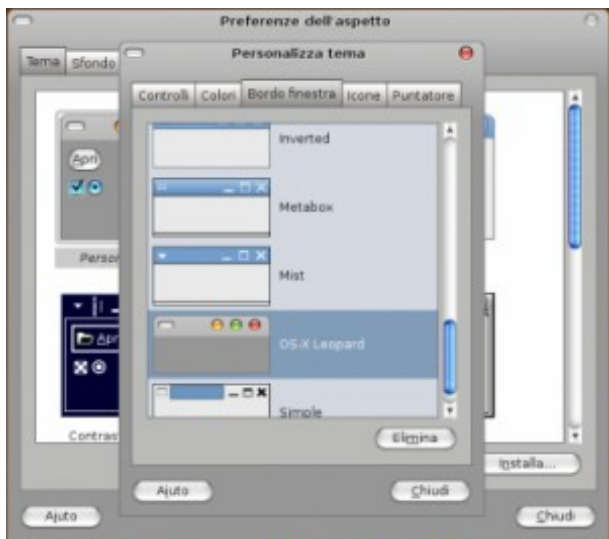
Preferenze dell'aspetto

Tema Sfondo

Apri

Persor

Apri

Contras

Personalizza tema

Controlli Colori Bordo finestra Icone Puntatore

Inverted

Metabox

Mist

OS-X Leopard

Simple

Elimina

Aiuto

Chiudi

Installa...

Aiuto

Chiudi